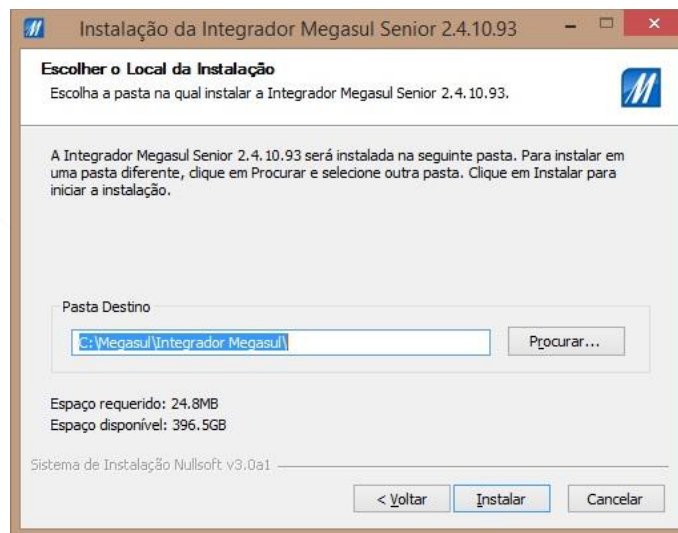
Instalação da Integrador Megasul Senior 2.4.10.93

Escolher o Local da Instalação
Escolha a pasta na qual instalar a Integrador Megasul Senior 2.4.10.93.

A Integrador Megasul Senior 2.4.10.93 será instalada na seguinte pasta. Para instalar em uma pasta diferente, clique em Procurar e selecione outra pasta. Clique em Instalar para iniciar a instalação.

Pasta Destino

C:\Megasul\Integrador Megasul\

Procurar...

Espaço requerido: 24.8MB
Espaço disponível: 396.5GB

Sistema de Instalação Nullsoft v3.0a1

< Voltar

Instalar

Cancelar